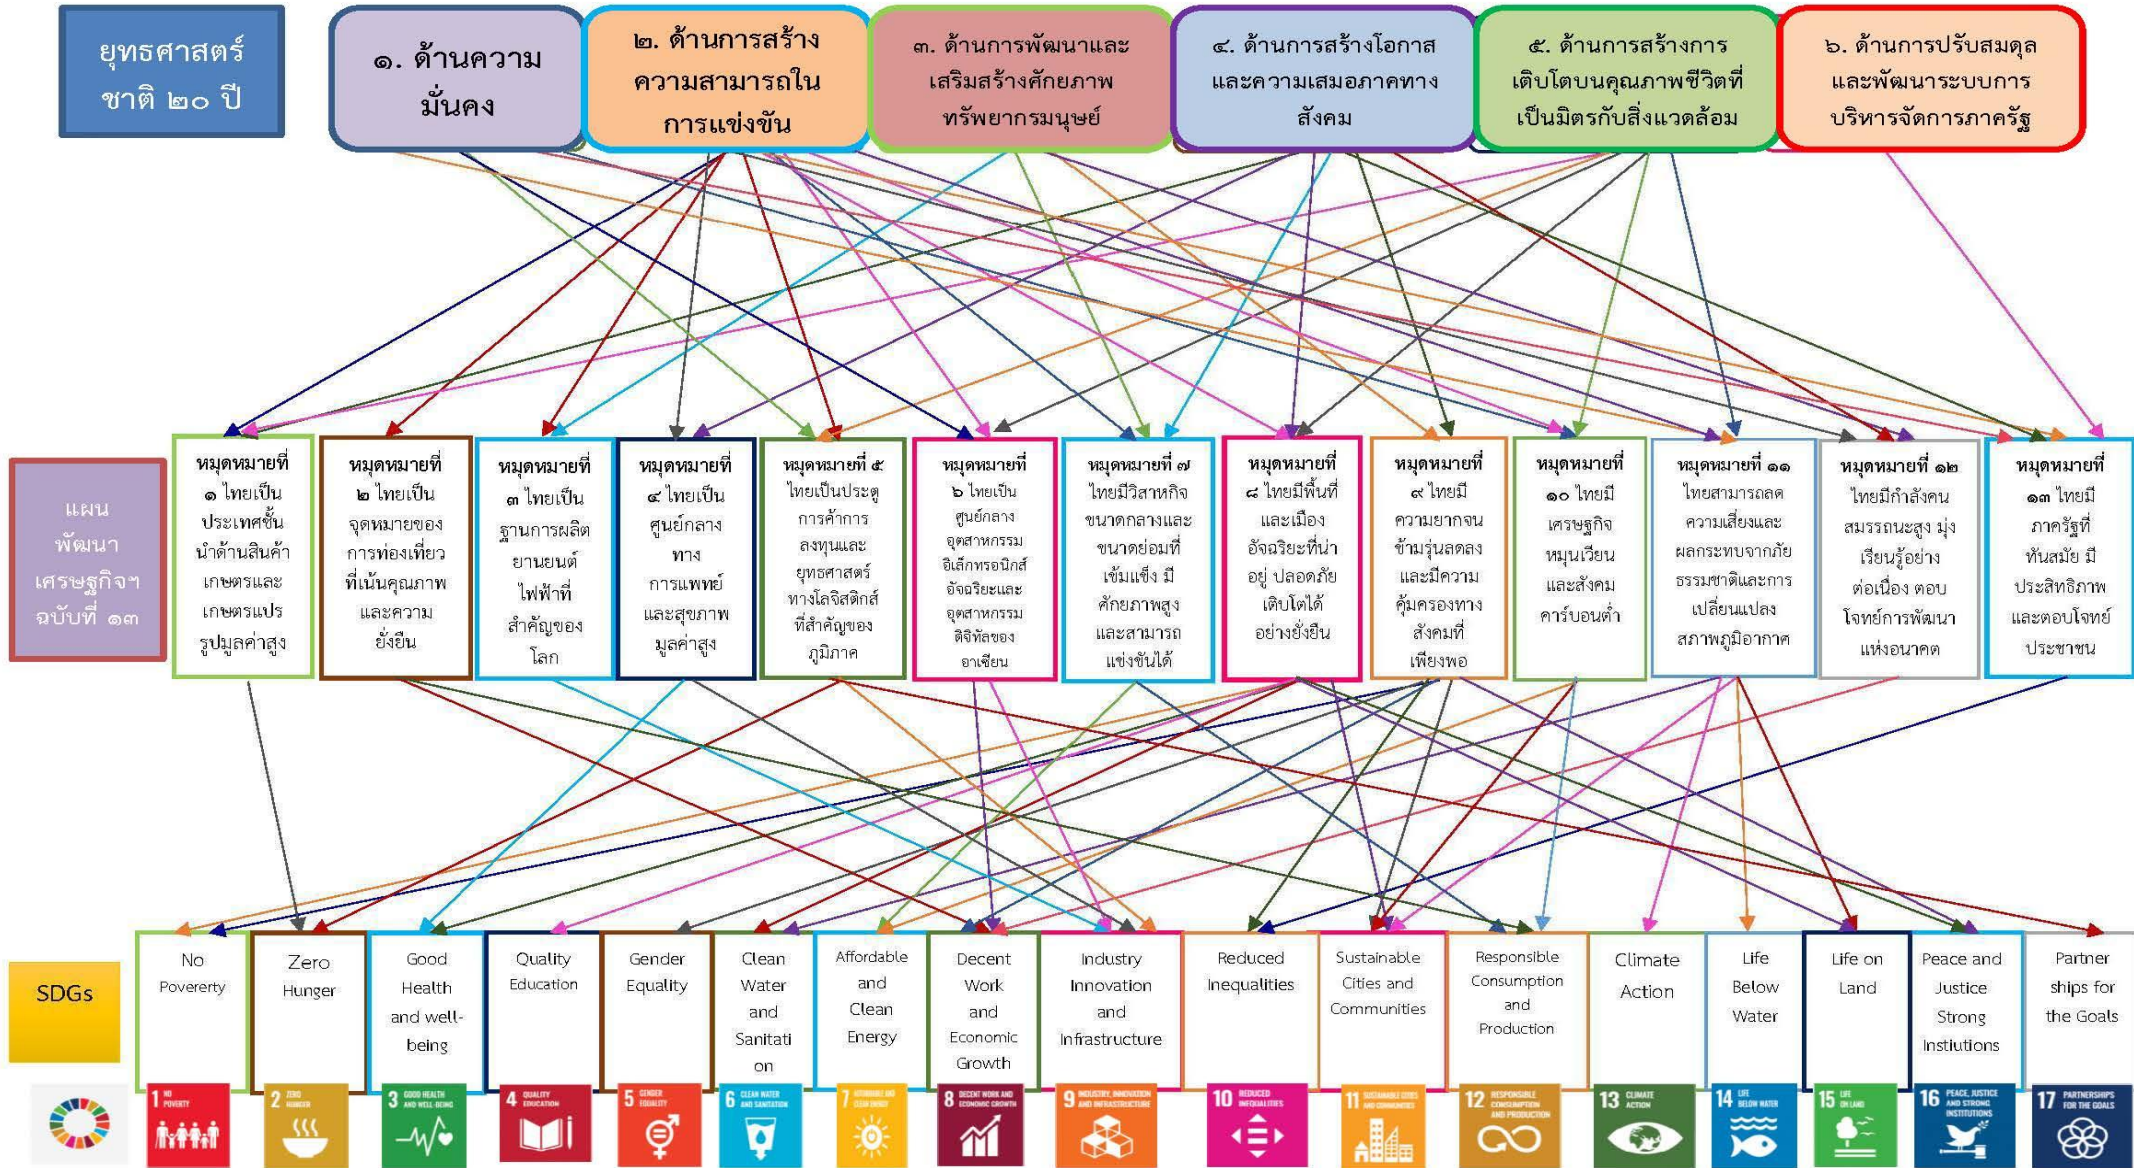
ยุทธศาสตร์ชาติ ๒๐ ปี

๑. ด้านความมั่นคง

๒. ด้านการสร้างความสามารถในการแข่งขัน

๓. ด้านการพัฒนาและเสริมสร้างศักยภาพทรัพยากรมนุษย์

๔. ด้านการสร้างโอกาสและความเสมอภาคทางสังคม

๕. ด้านการสร้างการเติบโตบนคุณภาพชีวิตที่เป็นมิตรกับสิ่งแวดล้อม

๖. ด้านการปรับสมดุลและพัฒนาระบบการบริหารจัดการภาครัฐ

แผนพัฒนาเศรษฐกิจฯ ฉบับที่ ๑๓

หมุดหมายที่ ๑ ไทยเป็นประเทศชั้นนำด้านสินค้าเกษตรและเกษตรแปรรูปมูลค่าสูง

หมุดหมายที่ ๒ ไทยเป็นจุดหมายของการท่องเที่ยวที่เน้นคุณภาพและความยั่งยืน

หมุดหมายที่ ๓ ไทยเป็นฐานการผลิตยานยนต์ไฟฟ้าที่สำคัญของโลก

หมุดหมายที่ ๔ ไทยเป็นศูนย์กลางทางการแพทย์และสุขภาพมูลค่าสูง

หมุดหมายที่ ๕ ไทยเป็นประตูการค้าการลงทุนและยุทธศาสตร์ทางโลจิสติกส์ที่สำคัญของภูมิภาค

หมุดหมายที่ ๖ ไทยเป็นศูนย์กลางอุตสาหกรรมอิเล็กทรอนิกส์อัจฉริยะและอุตสาหกรรมดิจิทัลของอาเซียน

หมุดหมายที่ ๗ ไทยมีวิสาหกิจขนาดกลางและขนาดย่อมที่เข้มแข็ง มีศักยภาพสูง และสามารถแข่งขันได้

หมุดหมายที่ ๘ ไทยมีพื้นที่และเมืองอัจฉริยะที่น่าอยู่ ปลอดภัย เติบโตได้อย่างยั่งยืน

หมุดหมายที่ ๙ ไทยมีความยากจนข้ามรุ่นลดลง และมีความคุ้มครองทางสังคมที่เพียงพอ

หมุดหมายที่ ๑๐ ไทยมีเศรษฐกิจหมุนเวียนและสังคมคาร์บอนต่ำ

หมุดหมายที่ ๑๑ ไทยสามารถลดความเสี่ยงและผลกระทบจากภัยธรรมชาติและการเปลี่ยนแปลงสภาพภูมิอากาศ

หมุดหมายที่ ๑๒ ไทยมีกำลังคนสมรรถนะสูง มุ่งเรียนรู้อย่างต่อเนื่อง ตอบโจทย์การพัฒนาแห่งอนาคต

หมุดหมายที่ ๑๓ ไทยมีภาครัฐที่ทันสมัย มีประสิทธิภาพ และตอบโจทย์ประชาชน

SDGs

No Poverty

Zero Hunger

Good Health and well-being

Quality Education

Gender Equality

Clean Water and Sanitati on

Affordable and Clean Energy

Decent Work and Economic Growth

Industry Innovation and Infrastructure

Reduced Inequalities

Sustainable Cities and Communities

Responsible Consumption and Production

Climate Action

Life Below Water

Life on Land

Peace and Justice Strong Instiutions

Partner ships for the Goals

1 NO POVERTY
2 ZERO HUNGER
3 GOOD HEALTH AND WELL-BEING
4 QUALITY EDUCATION
5 GENDER EQUALITY
6 CLEAN WATER AND SANITATION
7 AFFORDABLE AND CLEAN ENERGY
8 DECENT WORK AND ECONOMIC GROWTH
9 INDUSTRY, INNOVATION AND INFRASTRUCTURE
10 REDUCED INEQUALITIES
11 SUSTAINABLE CITIES AND COMMUNITIES
12 RESPONSIBLE CONSUMPTION AND PRODUCTION
13 CLIMATE ACTION
14 LIFE BELOW WATER
15 LIFE ON LAND
16 PEACE, JUSTICE AND STRONG INSTITUTIONS
17 PARTNERSHIPS FOR THE GOALS